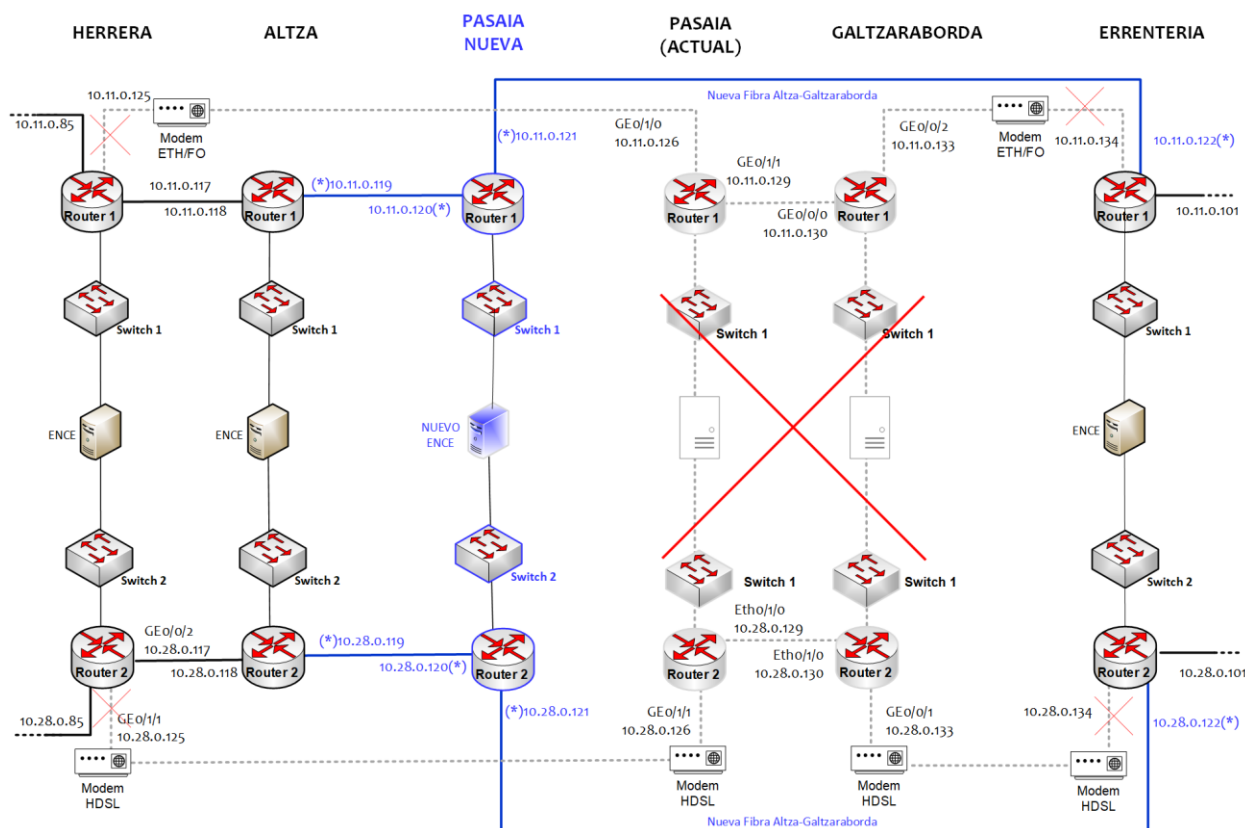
HERRERA ALTZA PASAIA NUEVA PASAIA (ACTUAL) GALTZARABORDA ERRENTERIA

10.11.0.125
Modem ETH/FO
Nueva Fibra Altza-Galtzaraborda
Modem ETH/FO
10.11.0.85
(*)10.11.0.121
GE0/1/0 10.11.0.126
GE0/0/2 10.11.0.133
10.11.0.134
10.11.0.122(*)
GE0/1/1 10.11.0.129
10.11.0.117
(*)10.11.0.119
Router 1
10.11.0.118
Router 1
10.11.0.120(*)
Router 1
Router 1
GE0/0/0 10.11.0.130
Router 1
Router 1
10.11.0.101

Switch 1
Switch 1
Switch 1
Switch 1
Switch 1
Switch 1

ENCE
ENCE
NUEVO ENCE
ENCE

Switch 2
Switch 2
Switch 2
Switch 1
Switch 1
Switch 2

Eth0/1/0 10.28.0.129
GE0/0/2 10.28.0.117
(*)10.28.0.119
Eth0/1/0 10.28.0.130
Router 2
10.28.0.118
Router 2
10.28.0.120(*)
Router 2
Router 2
Router 2
Router 2
10.28.0.101
10.28.0.85
GE0/1/1 10.28.0.125
(*)10.28.0.121
GE0/1/1 10.28.0.126
GE0/0/1 10.28.0.133
10.28.0.134
10.28.0.122(*)

Modem HDSL
Modem HDSL
Modem HDSL
Modem HDSL
Nueva Fibra Altza-Galtzaraborda